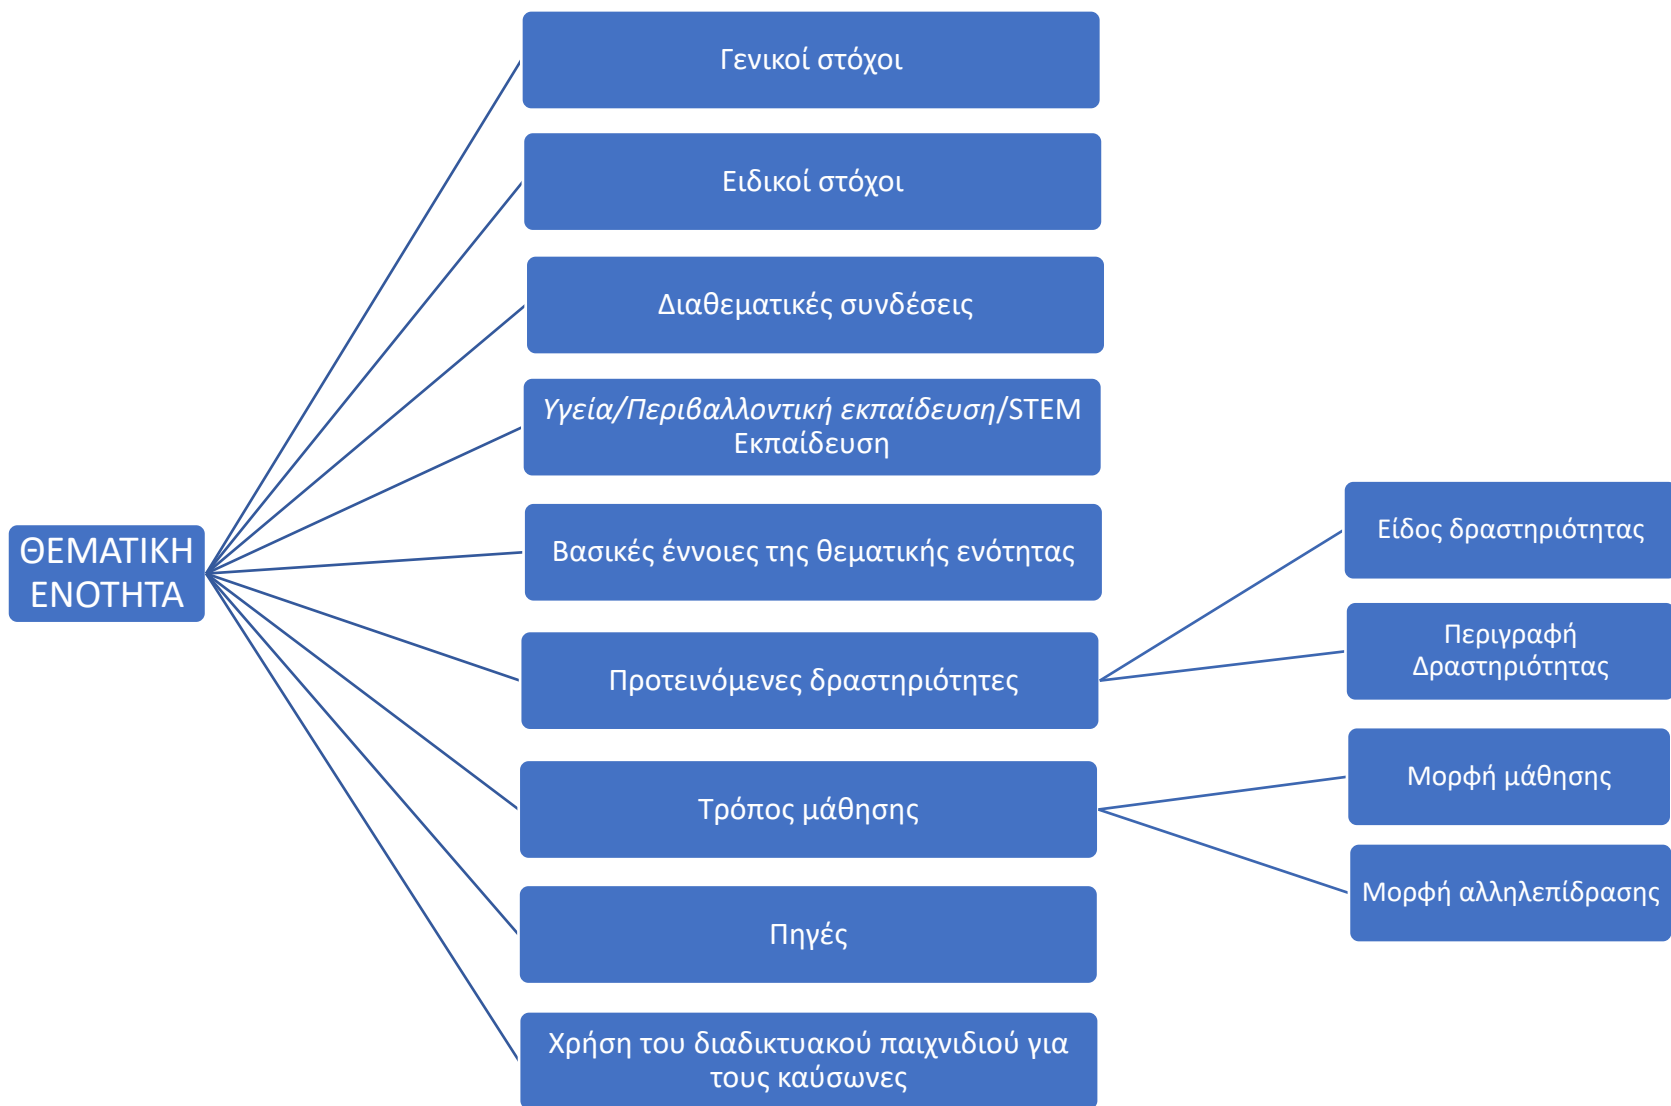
ΘΕΜΑΤΙΚΗ ΕΝΟΤΗΤΑ

Γενικοί στόχοι

Ειδικοί στόχοι

Διαθεματικές συνδέσεις

Υγεία/Περιβαλλοντική εκπαίδευση/STEM Εκπαίδευση

Βασικές έννοιες της θεματικής ενότητας

Προτεινόμενες δραστηριότητες

Είδος δραστηριότητας

Περιγραφή Δραστηριότητας

Τρόπος μάθησης

Μορφή μάθησης

Μορφή αλληλεπίδρασης

Πηγές

Χρήση του διαδικτυακού παιχνιδιού για τους καύσωνες